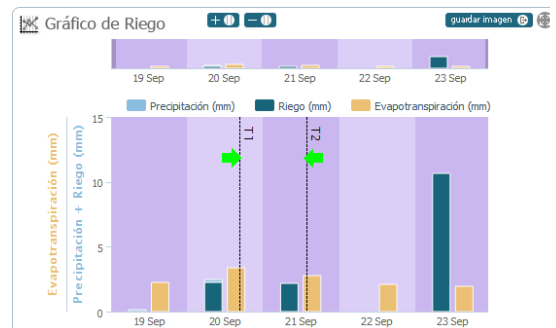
Gráfico de Riego

+ −

guardar imagen

19 Sep
20 Sep
21 Sep
22 Sep
23 Sep

Precipitación (mm)
Riego (mm)
Evapotranspiración (mm)

Evapotranspiración (mm)
Precipitación + Riego (mm)

15
10
5
0

T1
T2

19 Sep
20 Sep
21 Sep
22 Sep
23 Sep